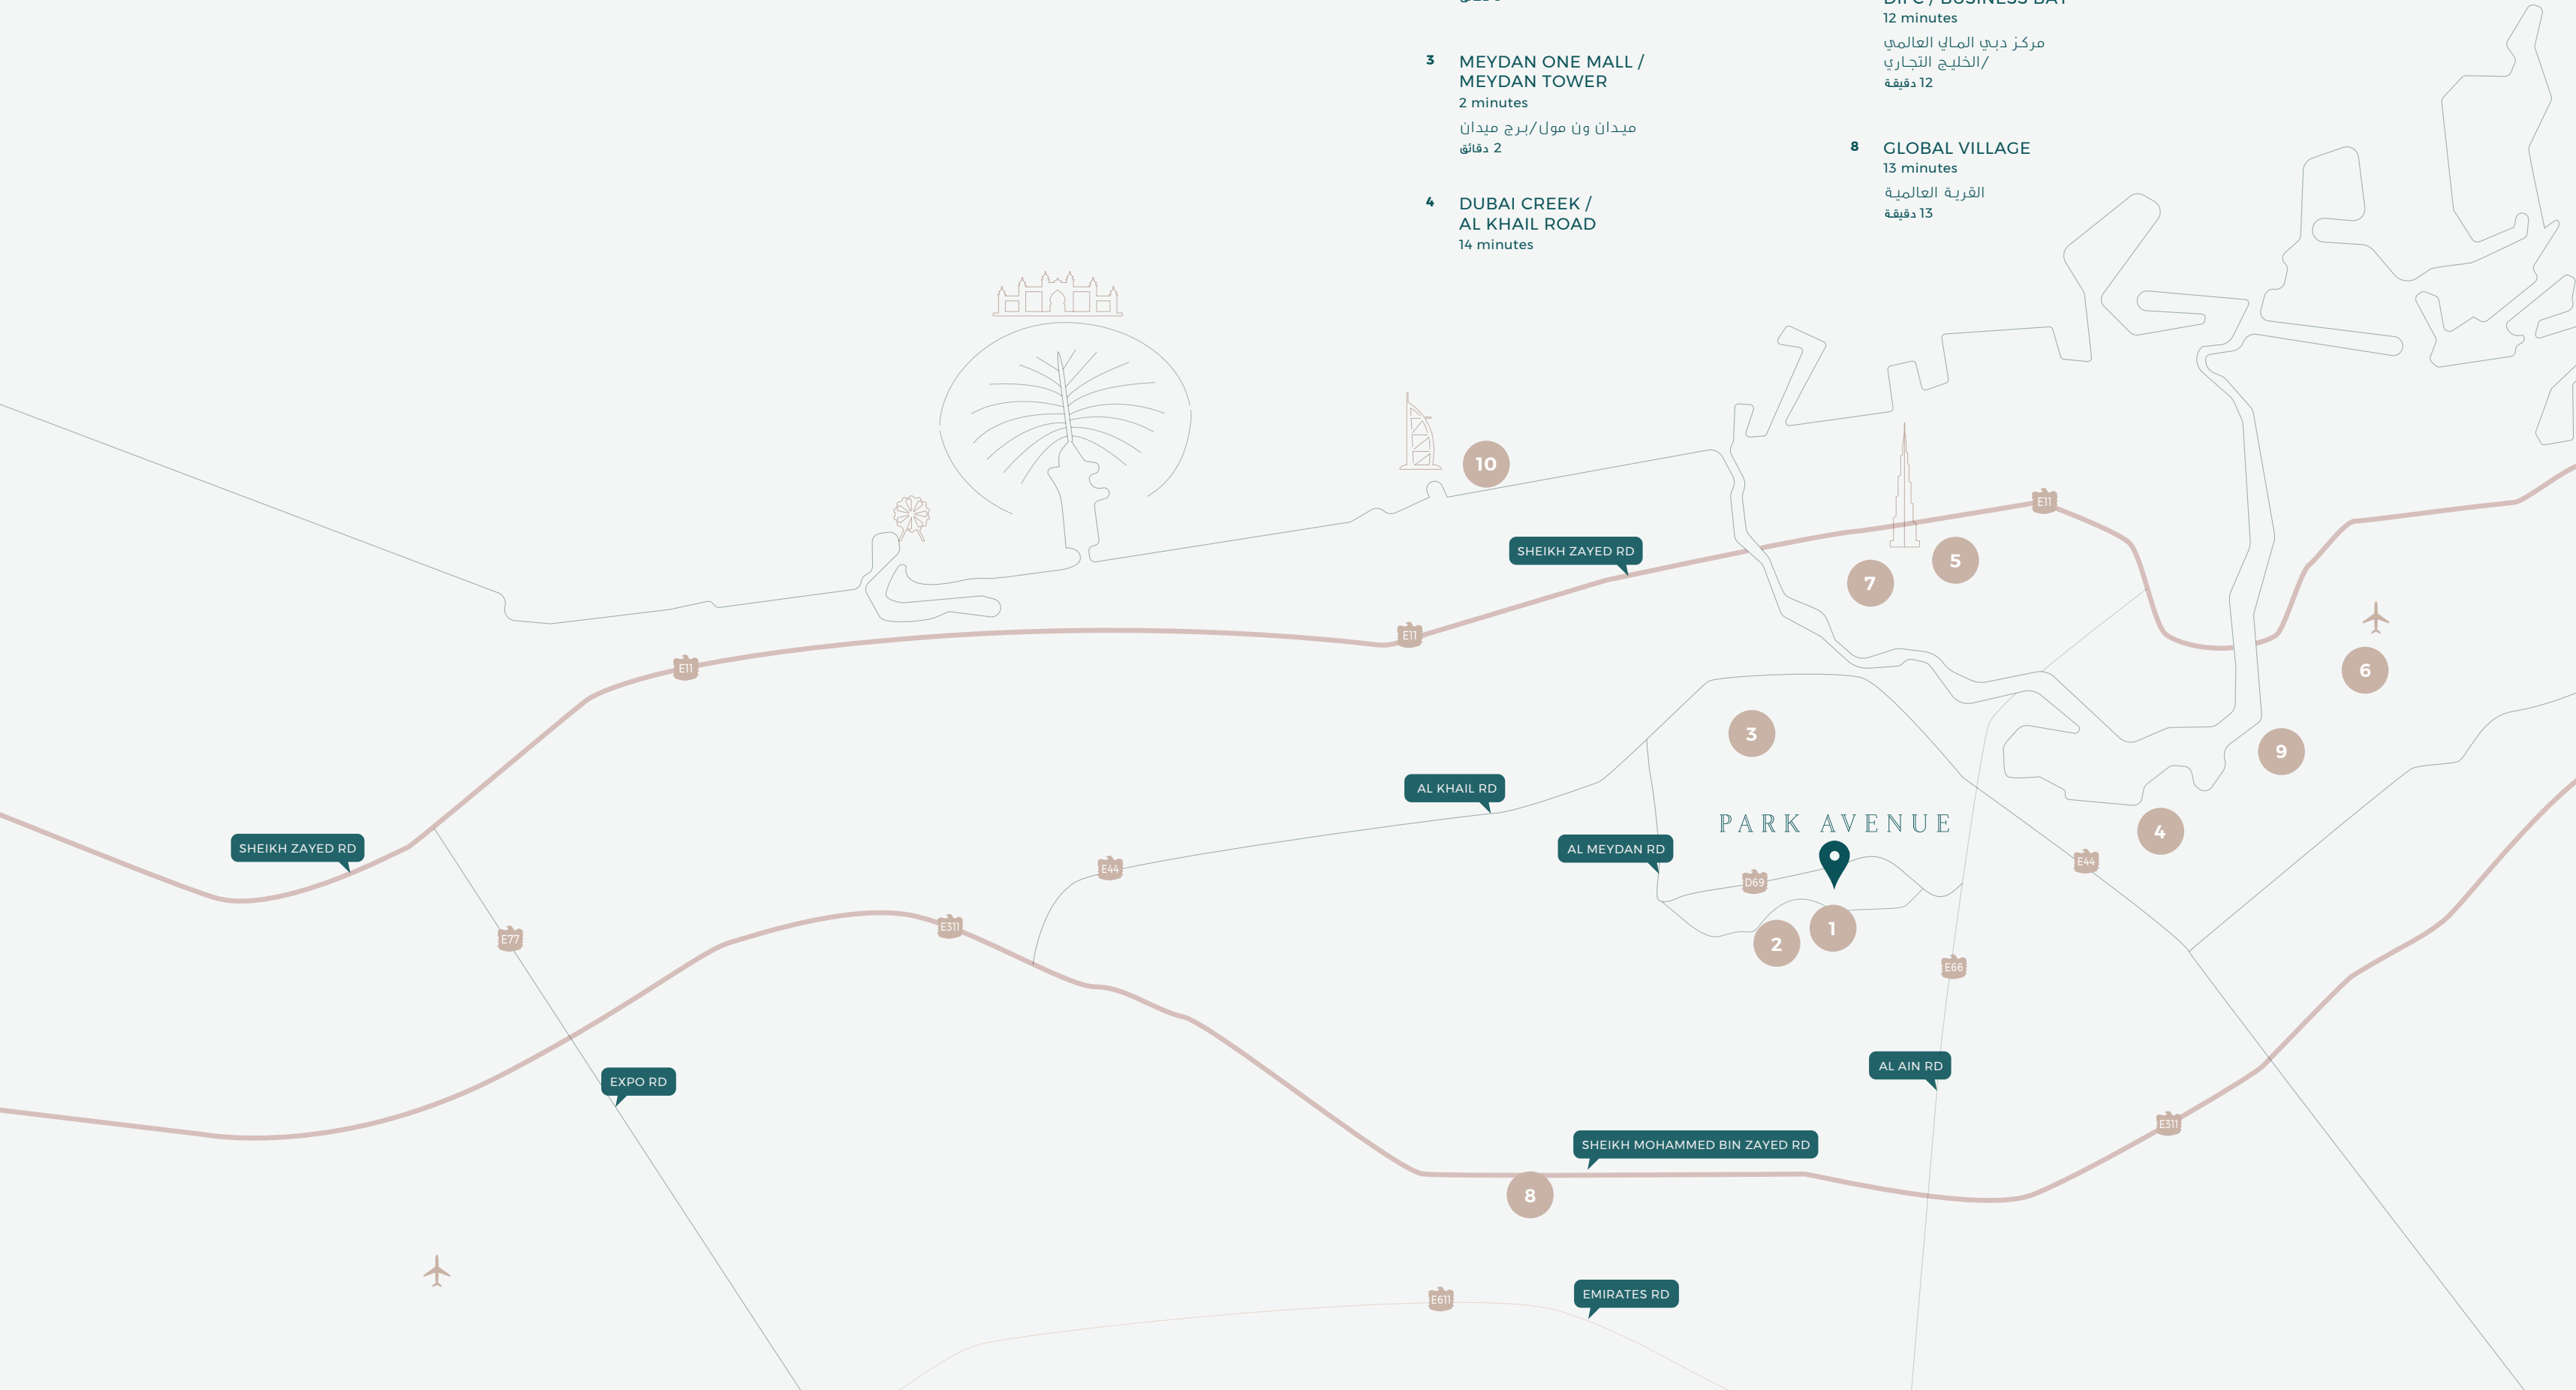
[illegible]

DIFC / BUSINESS BAY
12 minutes
مركز دبي المالي العالمي /الخليج التجاري
12 دقيقة

3 MEYDAN ONE MALL / MEYDAN TOWER
2 minutes
ميدان ون مول/برج ميدان
2 دقائق

8 GLOBAL VILLAGE
13 minutes
القرية العالمية
13 دقيقة

4 DUBAI CREEK / AL KHAIL ROAD
14 minutes

10
SHEIKH ZAYED RD
E11
5
7
E11
E11
6
3
9
SHEIKH ZAYED RD
AL KHAIL RD
4
PARK AVENUE
AL MEYDAN RD
E44
E44
D69
E77
E311
2
1
E66
EXPO RD
AL AIN RD
E311
SHEIKH MOHAMMED BIN ZAYED RD
8
E611
EMIRATES RD